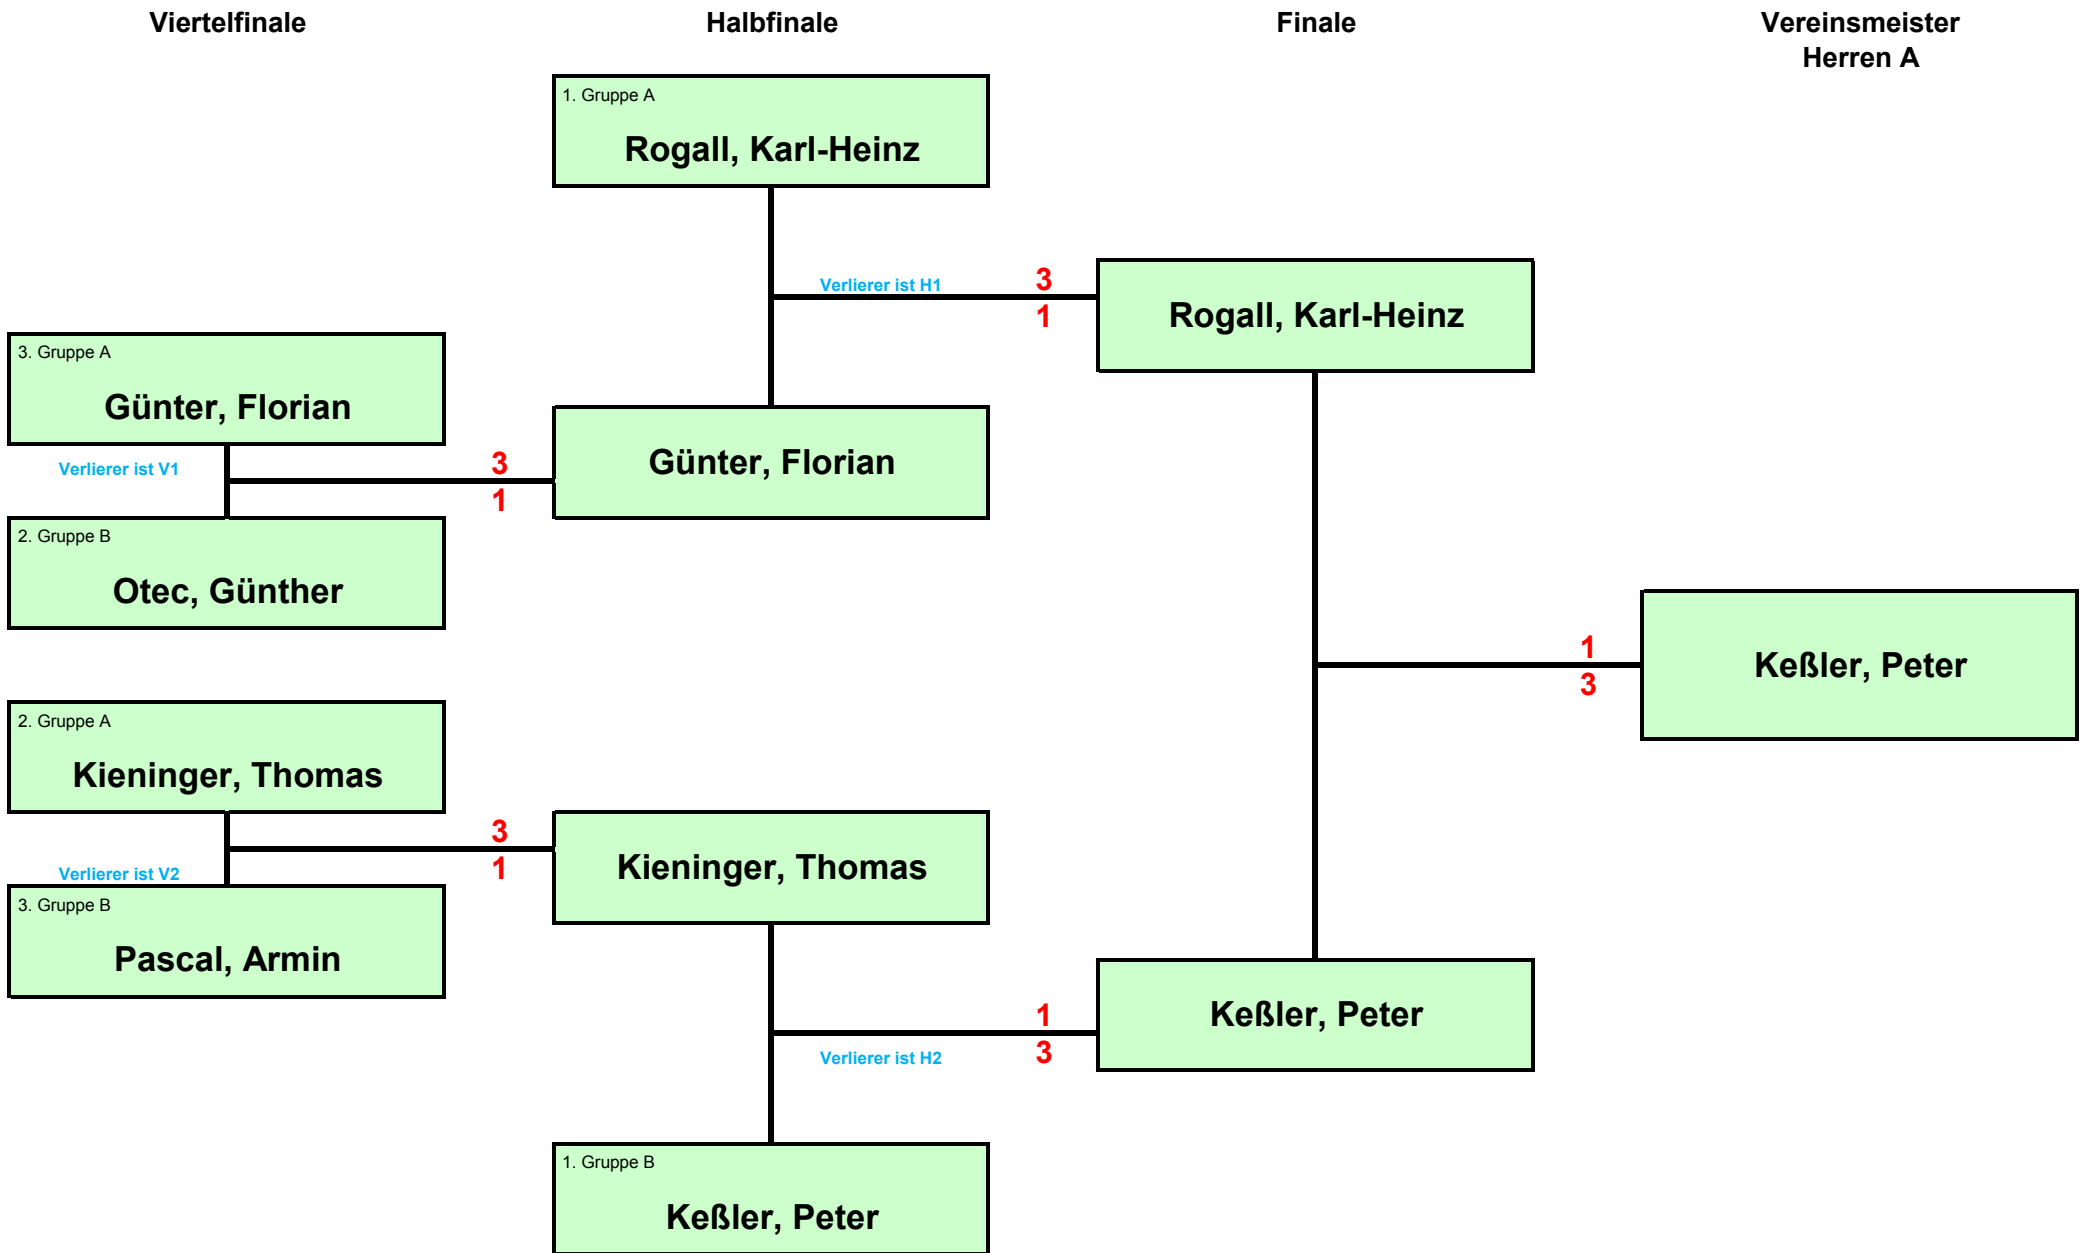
Viertelfinale

Halbfinale

Finale

Vereinsmeister Herren A

1. Gruppe A
Rogall, Karl-Heinz

Verlierer ist H1

3
1

Rogall, Karl-Heinz

3. Gruppe A
Günter, Florian

Verlierer ist V1

3
1

Günter, Florian

2. Gruppe B
Otec, Günther

1
3

Keßler, Peter

2. Gruppe A
Kieninger, Thomas

3
1

Kieninger, Thomas

Verlierer ist V2

3. Gruppe B
Pascal, Armin

1
3

Keßler, Peter

Verlierer ist H2

1. Gruppe B
Keßler, Peter